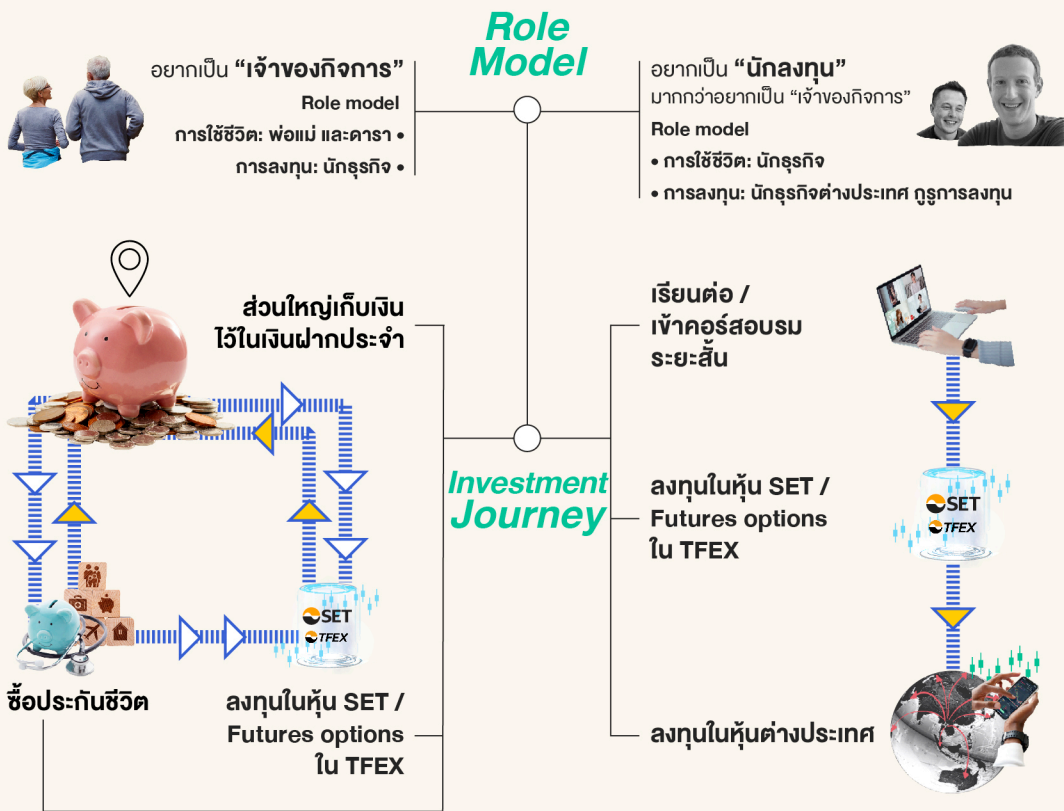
Role Model

อยากเป็น "เจ้าของกิจการ"
Role model
การใช้ชีวิต: พ่อแม่ และดารา •
การลงทุน: นักธุรกิจ •

อยากเป็น "นักลงทุน"
มากกว่าอยากเป็น "เจ้าของกิจการ"
Role model
• การใช้ชีวิต: นักธุรกิจ
• การลงทุน: นักธุรกิจต่างประเทศ กูรูการลงทุน

ส่วนใหญ่เก็บเงิน ไว้ในเงินฝากประจำ

เรียนต่อ / เข้าคอร์สอบรม ระยะสั้น

Investment Journey

ลงทุนในหุ้น SET / Futures options ใน TFEX

SET
TFEX

SET
TFEX

ซื้อประกันชีวิต

ลงทุนในหุ้น SET / Futures options ใน TFEX

ลงทุนในหุ้นต่างประเทศ